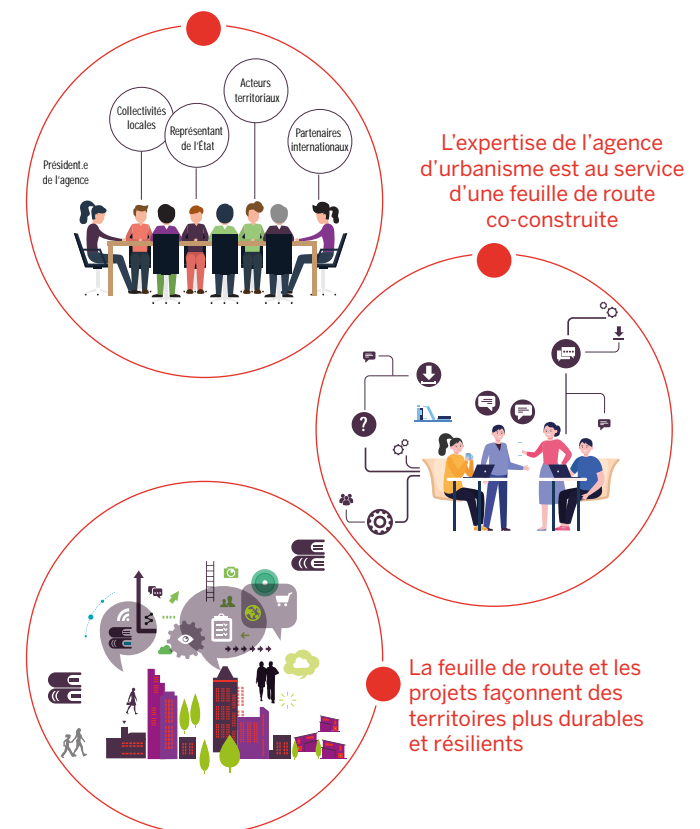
Collectivités locales

Représentant de l'État

Acteurs territoriaux

Partenaires internationaux

Président.e de l'agence

L'expertise de l'agence d'urbanisme est au service d'une feuille de route co-construite

La feuille de route et les projets façonnent des territoires plus durables et résilients